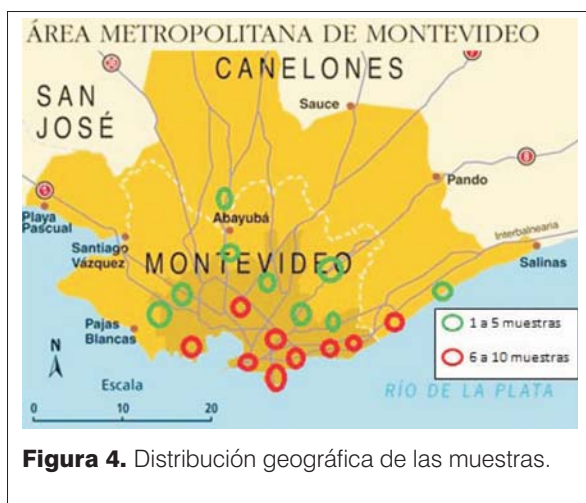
ÁREA METROPOLITANA DE MONTEVIDEO

CANELONES

SAN JOSÉ

Sauce

Pando

Playa Pascual

Abayubá

Santiago Vázquez

MONTEVIDEO

Interbalnearia

Salinas

Pajas Blancas

1 a 5 muestras

6 a 10 muestras

N

Escala

0 10 20

RÍO DE LA PLATA

**Figura 4.** Distribución geográfica de las muestras.